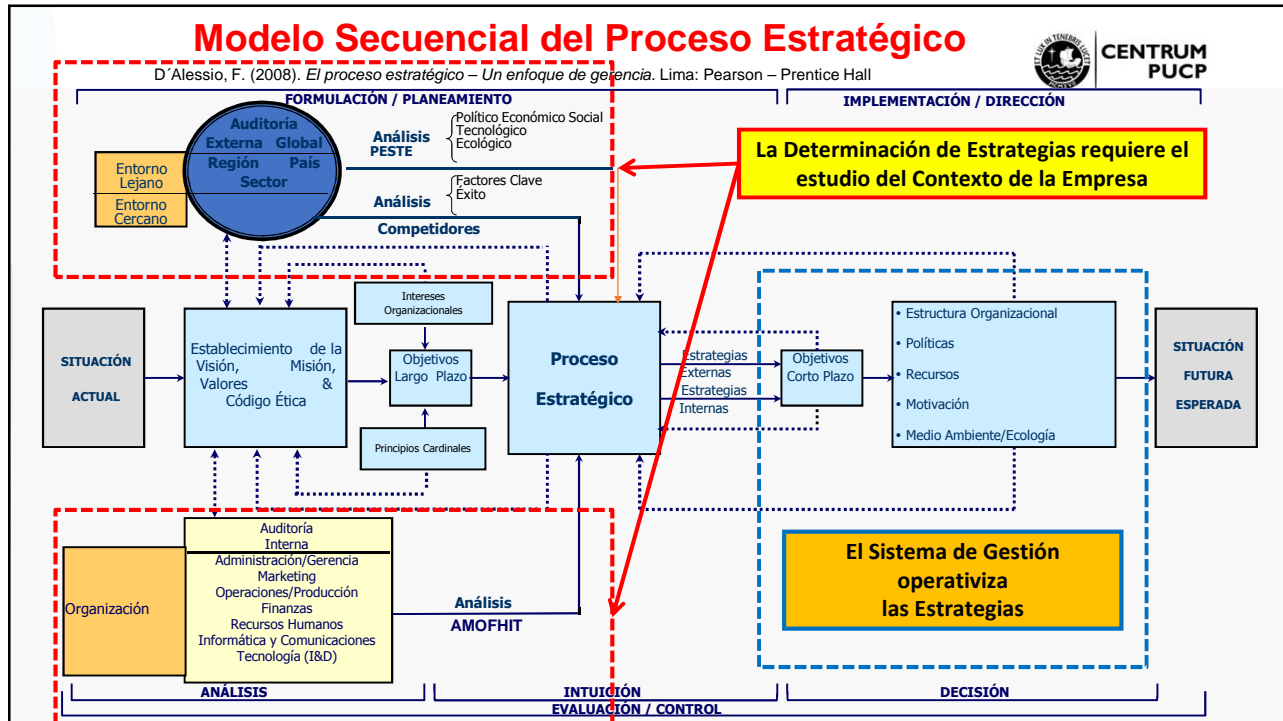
Modelo Secuencial del Proceso Estratégico

CENTRUM PUCP

ET LUX IN TENEBRIS LUCET

D´Alessio, F. (2008). *El proceso estratégico – Un enfoque de gerencia*. Lima: Pearson – Prentice Hall

FORMULACIÓN / PLANEAMIENTO

IMPLEMENTACIÓN / DIRECCIÓN

Auditoría Externa Global Región País Sector

Entorno Lejano

Entorno Cercano

Análisis PESTE

Político Económico Social Tecnológico Ecológico

Análisis Competidores

Factores Clave Éxito

La Determinación de Estrategias requiere el estudio del Contexto de la Empresa

SITUACIÓN ACTUAL

Establecimiento de la Visión, Misión, Valores & Código Ética

Intereses Organizacionales

Objetivos Largo Plazo

Principios Cardinales

Proceso Estratégico

Estrategias Externas

Estrategias Internas

Objetivos Corto Plazo

• Estructura Organizacional
• Políticas
• Recursos
• Motivación
• Medio Ambiente/Ecología

SITUACIÓN FUTURA ESPERADA

Organización

Auditoría Interna
Administración/Gerencia
Marketing
Operaciones/Producción
Finanzas
Recursos Humanos
Informática y Comunicaciones
Tecnología (I&D)

Análisis AMOFHIT

El Sistema de Gestión operativiza las Estrategias

ANÁLISIS

INTUICIÓN

DECISIÓN

EVALUACIÓN / CONTROL